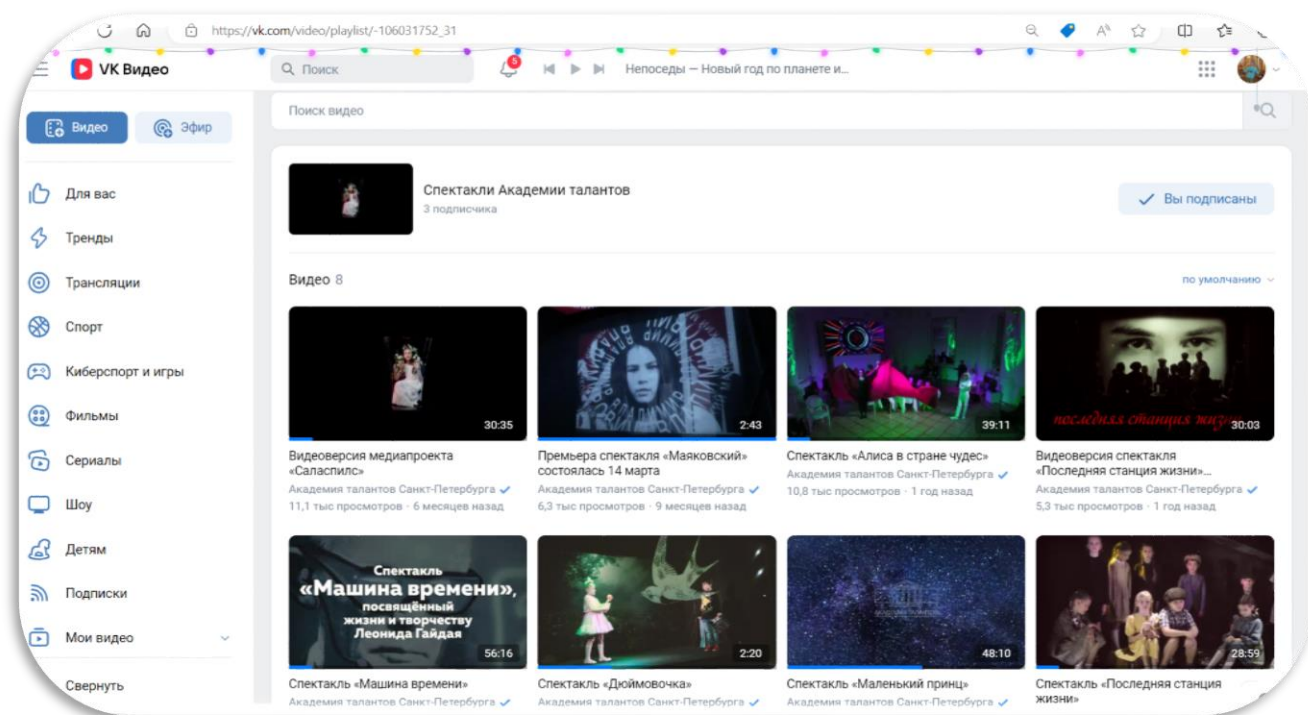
https://vk.com/video/playlist/-106031752_31

VK Видео

Поиск

Непоседы — Новый год по планете и...

Видео

Эфир

Для вас

Тренды

Трансляции

Спорт

Киберспорт и игры

Фильмы

Сериалы

Шоу

Детям

Подписки

Мои видео

Свернуть

Поиск видео

Спектакли Академии талантов
3 подписчика

Вы подписаны

Видео 8

по умолчанию

30:35
Видеоверсия медиапроекта «Саласпилс»
Академия талантов Санкт-Петербурга
11,1 тыс просмотров · 6 месяцев назад

2:43
Премьера спектакля «Маяковский» состоялась 14 марта
Академия талантов Санкт-Петербурга
6,3 тыс просмотров · 9 месяцев назад

39:11
Спектакль «Алиса в стране чудес»
Академия талантов Санкт-Петербурга
10,8 тыс просмотров · 1 год назад

последняя станция жизни
30:03
Видеоверсия спектакля «Последняя станция жизни»...
Академия талантов Санкт-Петербурга
5,3 тыс просмотров · 1 год назад

Спектакль «Машина времени», посвящённый жизни и творчеству Леонида Гайдая
56:16
Спектакль «Машина времени»
Академия талантов Санкт-Петербурга

2:20
Спектакль «Дюймовочка»
Академия талантов Санкт-Петербурга

48:10
Спектакль «Маленький принц»
Академия талантов Санкт-Петербурга

28:59
Спектакль «Последняя станция жизни»